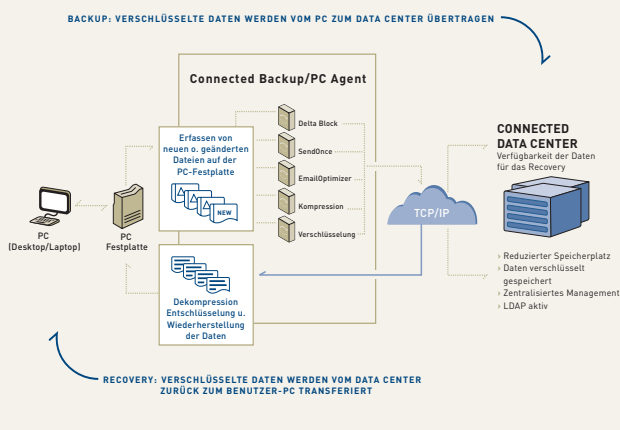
BACKUP: VERSCHLÜSSELTE DATEN WERDEN VOM PC ZUM DATA CENTER ÜBERTRAGEN

Connected Backup/PC Agent

Erfassen von neuen o. geänderten Dateien auf der PC-Festplatte

NEW

Delta Block

SendOnce

EmailOptimizer

Kompression

Verschlüsselung

TCP/IP

CONNECTED DATA CENTER
Verfügbarkeit der Daten für das Recovery

PC (Desktop/Laptop)

PC Festplatte

Dekompression Entschlüsselung u. Wiederherstellung der Daten

› Reduzierter Speicherplatz
› Daten verschlüsselt gespeichert
› Zentralisiertes Management
› LDAP aktiv

RECOVERY: VERSCHLÜSSELTE DATEN WERDEN VOM DATA CENTER ZURÜCK ZUM BENUTZER-PC TRANSFERIERT